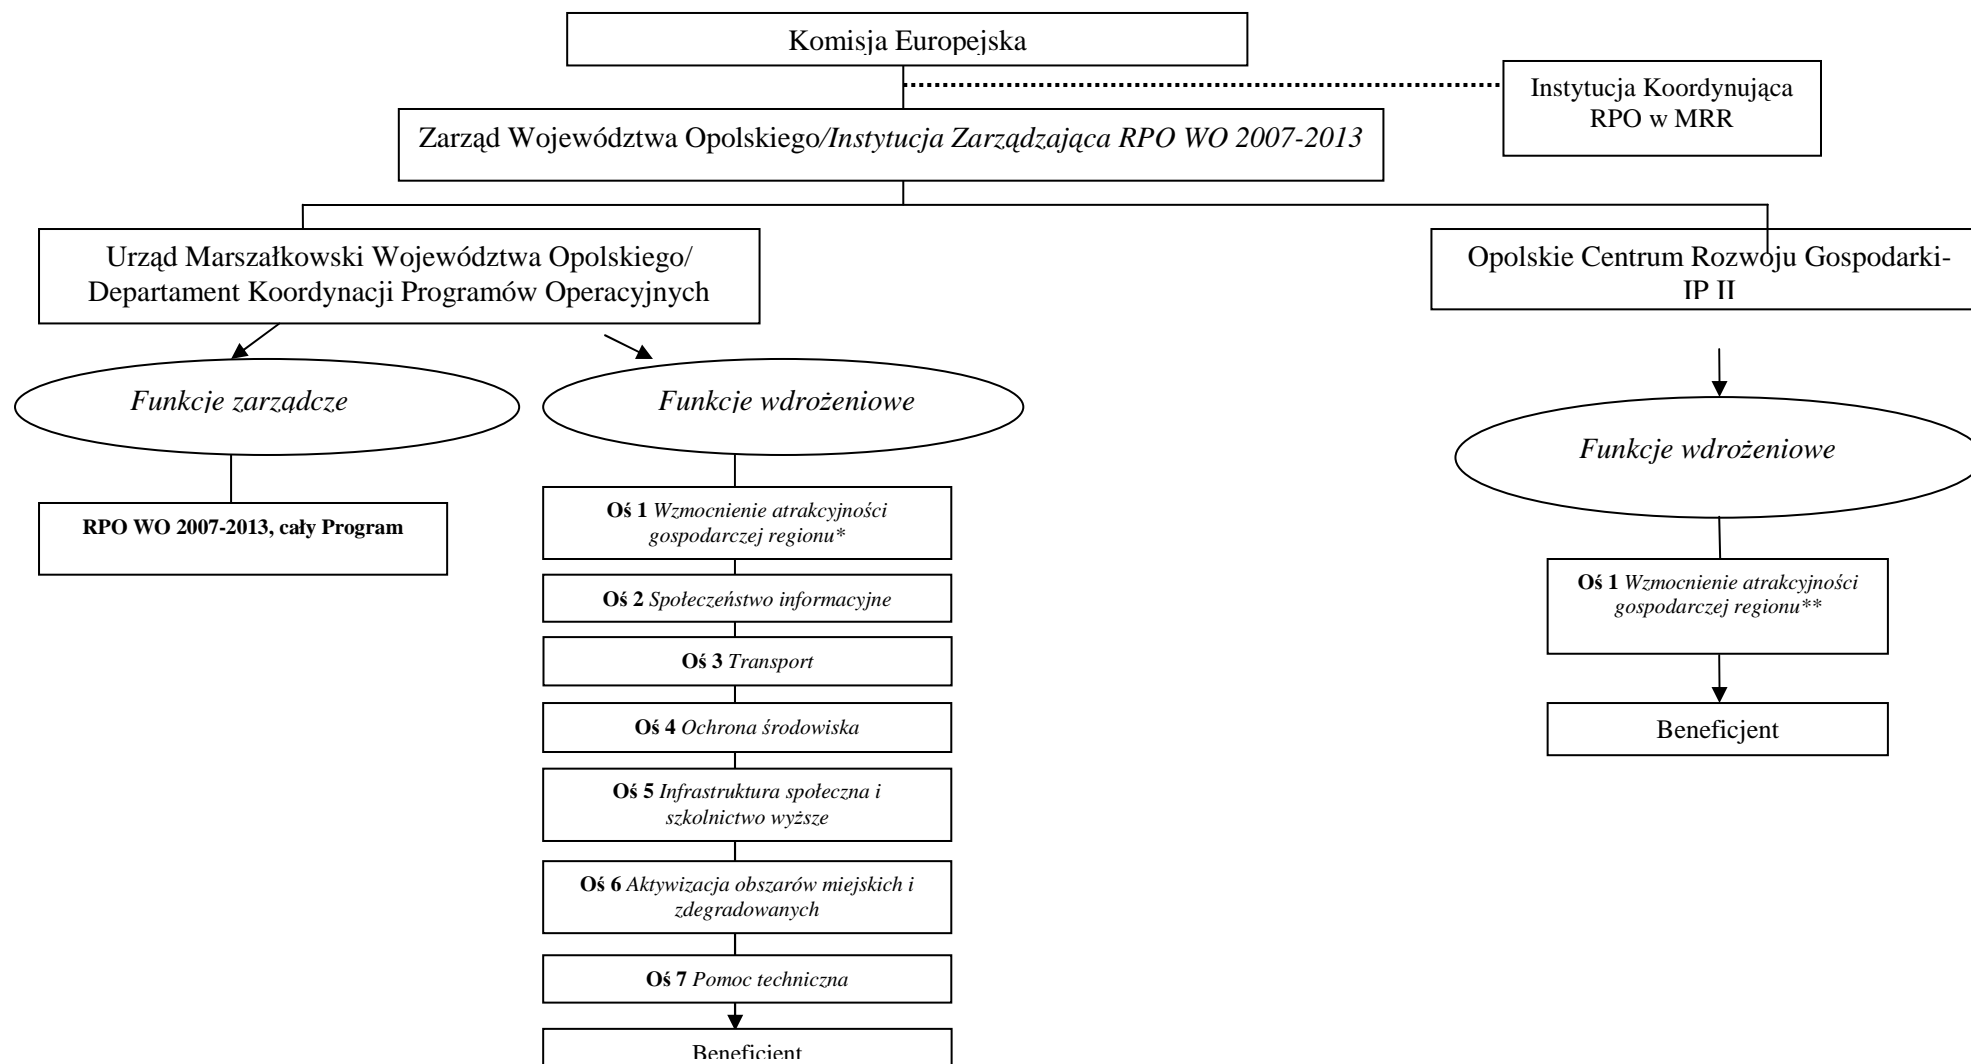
Komisja Europejska

Instytucja Koordynująca RPO w MRR

Zarząd Województwa Opolskiego/Instytucja Zarządzająca RPO WO 2007-2013

Urząd Marszałkowski Województwa Opolskiego/ Departament Koordynacji Programów Operacyjnych

Funkcje zarządcze

RPO WO 2007-2013, cały Program

Funkcje wdrożeniowe

Oś 1 Wzmocnienie atrakcyjności gospodarczej regionu*

Oś 2 Społeczeństwo informacyjne

Oś 3 Transport

Oś 4 Ochrona środowiska

Oś 5 Infrastruktura społeczna i szkolnictwo wyższe

Oś 6 Aktywizacja obszarów miejskich i zdegradowanych

Oś 7 Pomoc techniczna

Beneficjent

Opolskie Centrum Rozwoju Gospodarki- IP II

Funkcje wdrożeniowe

Oś 1 Wzmocnienie atrakcyjności gospodarczej regionu**

Beneficjent